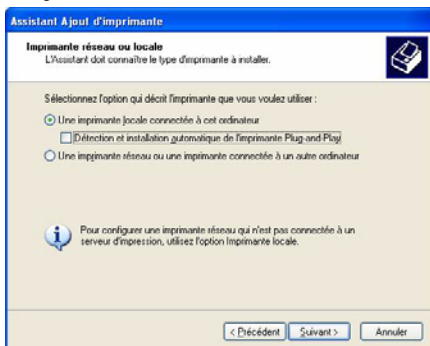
Assistant Ajout d'imprimante

Imprimante réseau ou locale
L'Assistant doit connaître le type d'imprimante à installer.

Sélectionnez l'option qui décrit l'imprimante que vous voulez utiliser :

Une imprimante locale connectée à cet ordinateur

Détection et installation automatique de l'imprimante Plug-and-Play

Une imprimante réseau ou une imprimante connectée à un autre ordinateur

Pour configurer une imprimante réseau qui n'est pas connectée à un serveur d'impression, utilisez l'option Imprimante locale.

< Précédent
Suivant >
Annuler